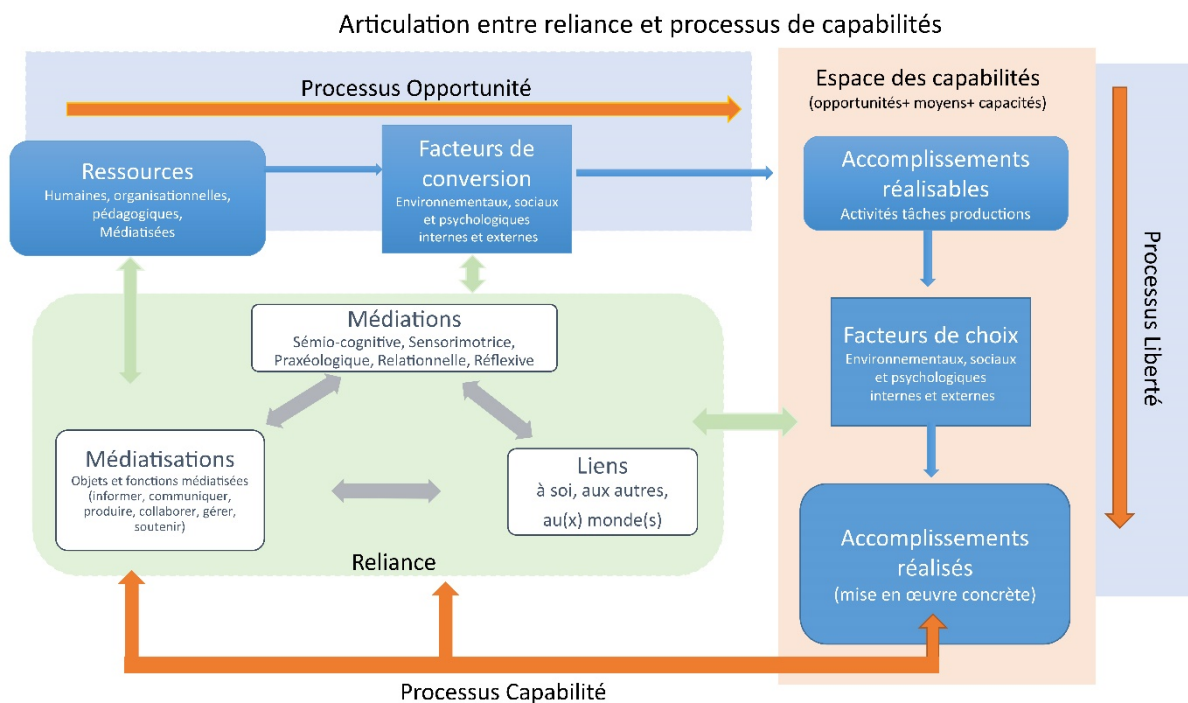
Articulation entre reliance et processus de capabilités

Processus Opportunité

Ressources
Humaines, organisationnelles, pédagogiques, Médiatisées

Facteurs de conversion
Environnementaux, sociaux et psychologiques internes et externes

Espace des capabilités
(opportunités+ moyens+ capacités)

Accomplissements réalisables
Activités tâches productions

Processus Liberté

Médiations
Sémio-cognitive, Sensorimotrice, Praxéologique, Relationnelle, Réflexive

Facteurs de choix
Environnementaux, sociaux et psychologiques internes et externes

Médiatisations
Objets et fonctions médiatisées (informer, communiquer, produire, collaborer, gérer, soutenir)

Liens
à soi, aux autres, au(x) monde(s)

Reliance

Accomplissements réalisés
(mise en œuvre concrète)

Processus Capabilité